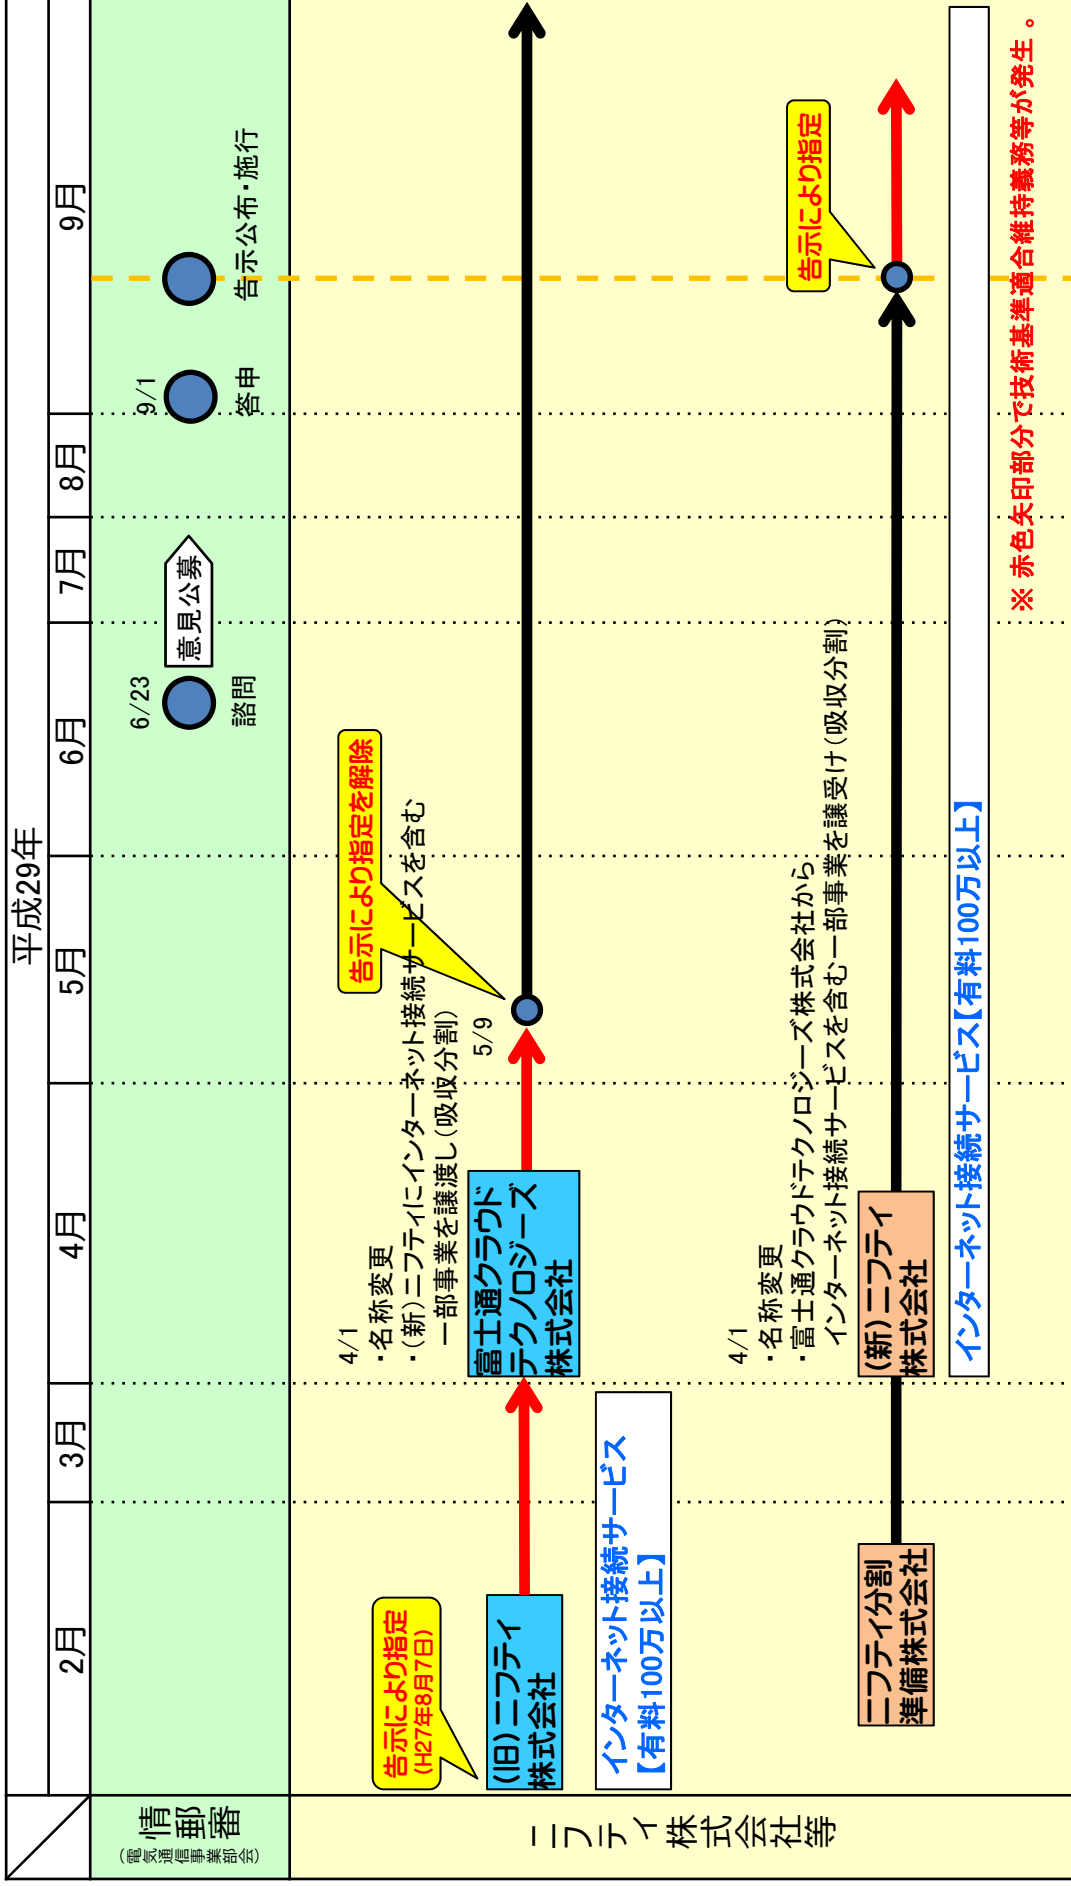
平成29年

2月

3月

4月

5月

6月

7月

8月

9月

情郵審
(電気通信事業部会)

6/23
諮問

意見公募

9/1
答申

告示公布・施行

ニフティ株式会社等

告示により指定
(H27年8月7日)

(旧)ニフティ株式会社

インターネット接続サービス【有料100万以上】

富士通クラウドテクノロジーズ株式会社

4/1
・名称変更
・(新)ニフティにインターネット接続サービスを含む一部事業を譲渡し(吸収分割)

5/9

告示により指定を解除

ニフティ分割準備株式会社

(新)ニフティ株式会社

4/1
・名称変更
・富士通クラウドテクノロジーズ株式会社からインターネット接続サービスを含む一部事業を譲受け(吸収分割)

告示により指定

インターネット接続サービス【有料100万以上】

※ 赤色矢印部分で技術基準適合維持義務等が発生。